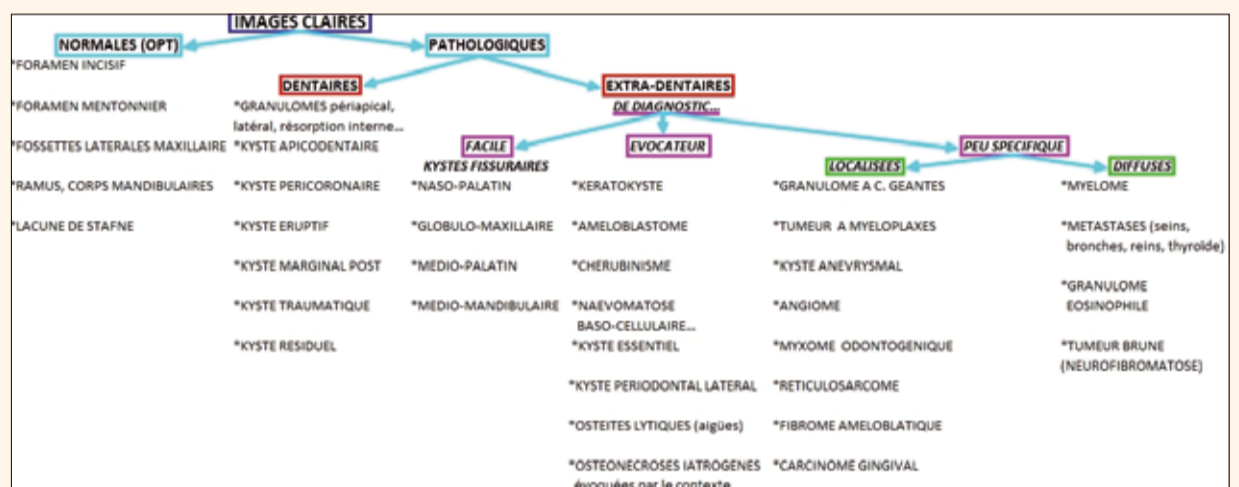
IMAGES CLAIRES

NORMALES (OPT)

*FORAMEN INCISIF

*FORAMEN MENTONNIER

*FOSSETTES LATERALES MAXILLAIRE

*RAMUS, CORPS MANDIBULAIRES

*LACUNE DE STAFNE

PATHOLOGIQUES

DENTAIRES

*GRANULOMES périapical, latéral, résorption interne…

*KYSTE APICODENTAIRE

*KYSTE PERICORONAIRE

*KYSTE ERUPTIF

*KYSTE MARGINAL POST

*KYSTE TRAUMATIQUE

*KYSTE RESIDUEL

EXTRA-DENTAIRES

DE DIAGNOSTIC…

FACILE

KYSTES FISSURAIRES

*NASO-PALATIN

*GLOBULO-MAXILLAIRE

*MEDIO-PALATIN

*MEDIO-MANDIBULAIRE

EVOCATEUR

*KERATOKYSTE

*AMELOBLASTOME

*CHERUBINISME

*NAEVOMATOSE BASO-CELLULAIRE…

*KYSTE ESSENTIEL

*KYSTE PERIODONTAL LATERAL

*OSTEITES LYTIQUES (aigües)

*OSTEONECROSES IATROGENES évoquées par le contexte

PEU SPECIFIQUE

LOCALISEES

*GRANULOME A C. GEANTES

*TUMEUR A MYELOPLAXES

*KYSTE ANEVRYSMAL

*ANGIOME

*MYXOME ODONTOGENIQUE

*RETICULOSARCOME

*FIBROME AMELOBLATIQUE

*CARCINOME GINGIVAL

DIFFUSES

*MYELOME

*METASTASES (seins, bronches, reins, thyroïde)

*GRANULOME EOSINOPHILE

*TUMEUR BRUNE (NEUROFIBROMATOSE)